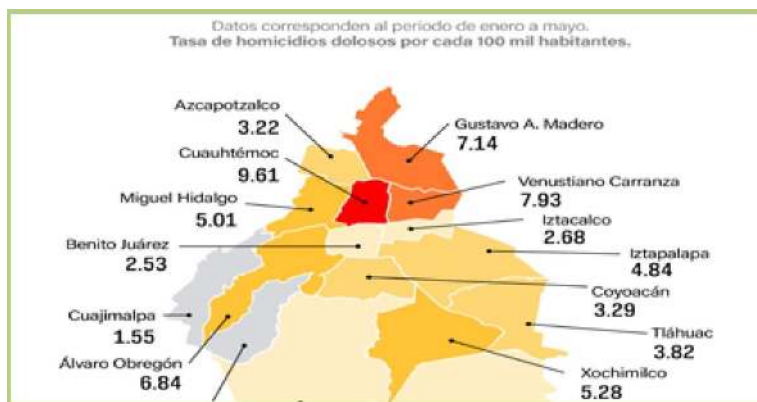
Datos corresponden al periodo de enero a mayo.
Tasa de homicidios dolosos por cada 100 mil habitantes.

Azcapotzalco
3.22

Gustavo A. Madero
7.14

Cuauhtémoc
9.61

Venustiano Carranza
7.93

Miguel Hidalgo
5.01

Iztacalco
2.68

Benito Juárez
2.53

Iztapalapa
4.84

Coyoacán
3.29

Cuajimalpa
1.55

Tláhuac
3.82

Álvaro Obregón
6.84

Xochimilco
5.28